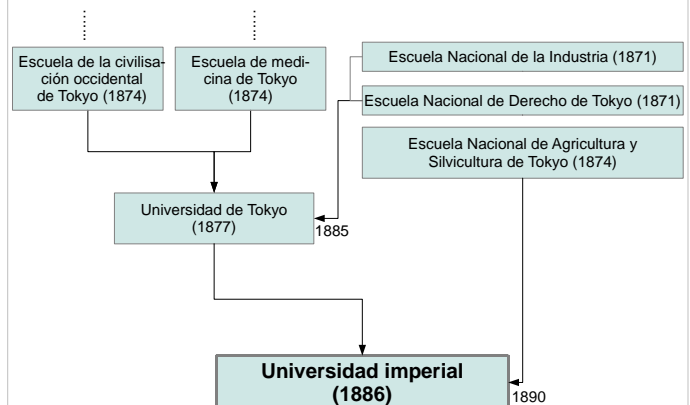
Escuela de la civilisación occidental de Tokyo (1874)

Escuela de medicina de Tokyo (1874)

Escuela Nacional de la Industria (1871)

Escuela Nacional de Derecho de Tokyo (1871)

Escuela Nacional de Agricultura y Silvicultura de Tokyo (1874)

Universidad de Tokyo (1877)

1885

Universidad imperial (1886)

1890